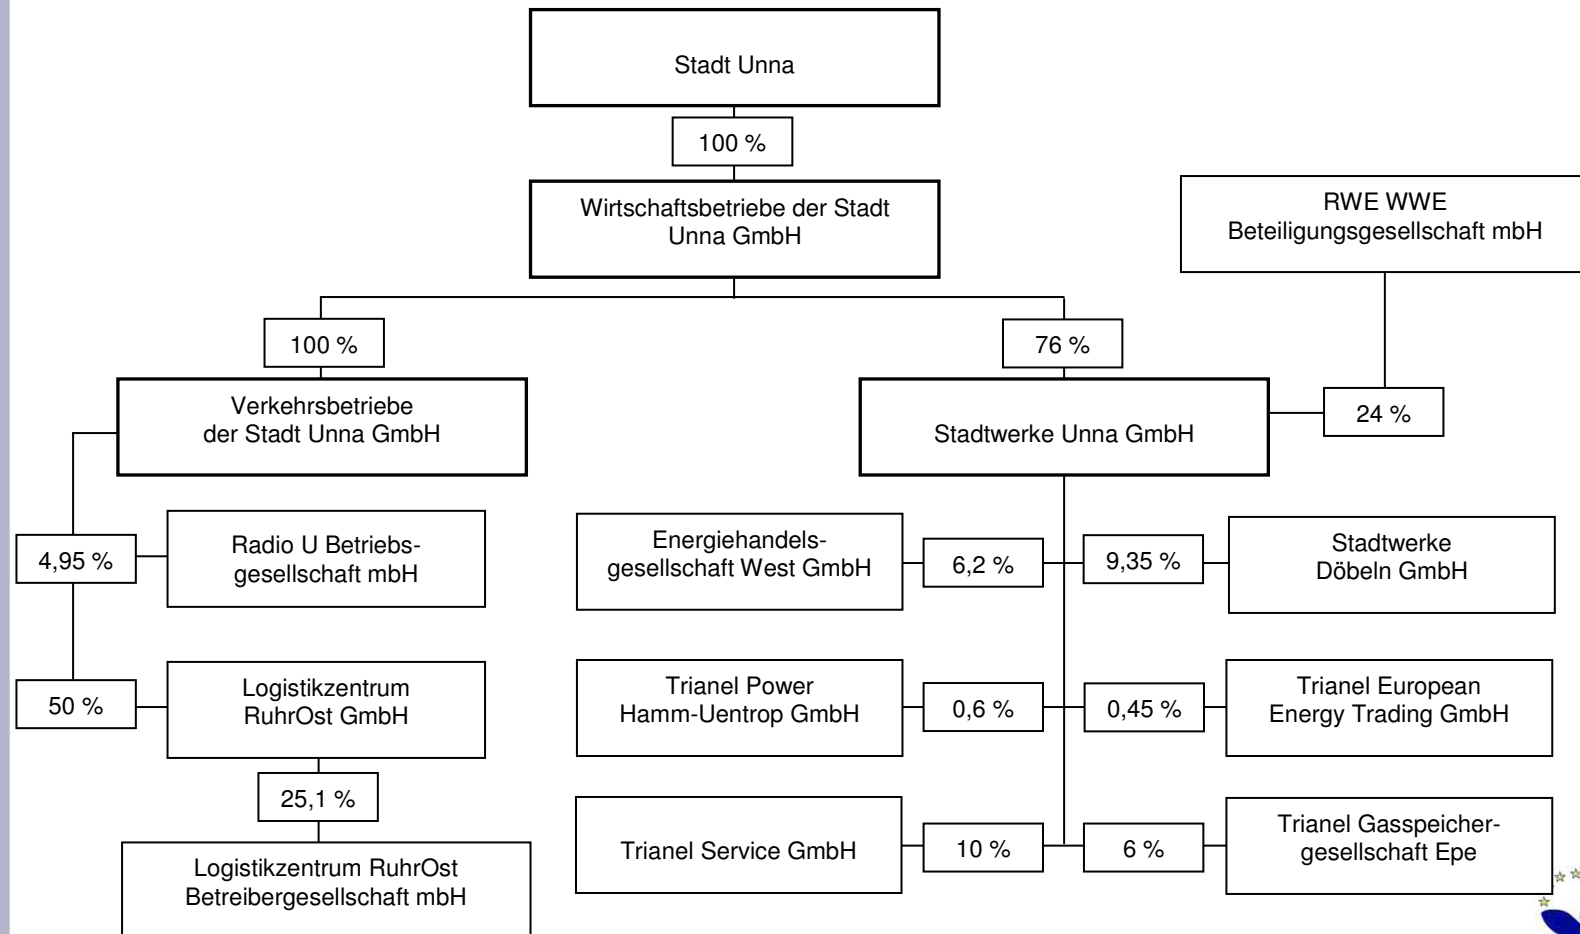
Stadt Unna

100 %

Wirtschaftsbetriebe der Stadt Unna GmbH

RWE WWE Beteiligungsgesellschaft mbH

100 %

76 %

Verkehrsbetriebe der Stadt Unna GmbH

Stadtwerke Unna GmbH

24 %

4,95 %

Radio U Betriebsgesellschaft mbH

50 %

Logistikzentrum RuhrOst GmbH

25,1 %

Logistikzentrum RuhrOst Betreibergesellschaft mbH

Energiehandelsgesellschaft West GmbH

6,2 %

9,35 %

Stadtwerke Döbeln GmbH

Trianel Power Hamm-Uentrop GmbH

0,6 %

0,45 %

Trianel European Energy Trading GmbH

Trianel Service GmbH

10 %

6 %

Trianel Gasspeichergesellschaft Epe